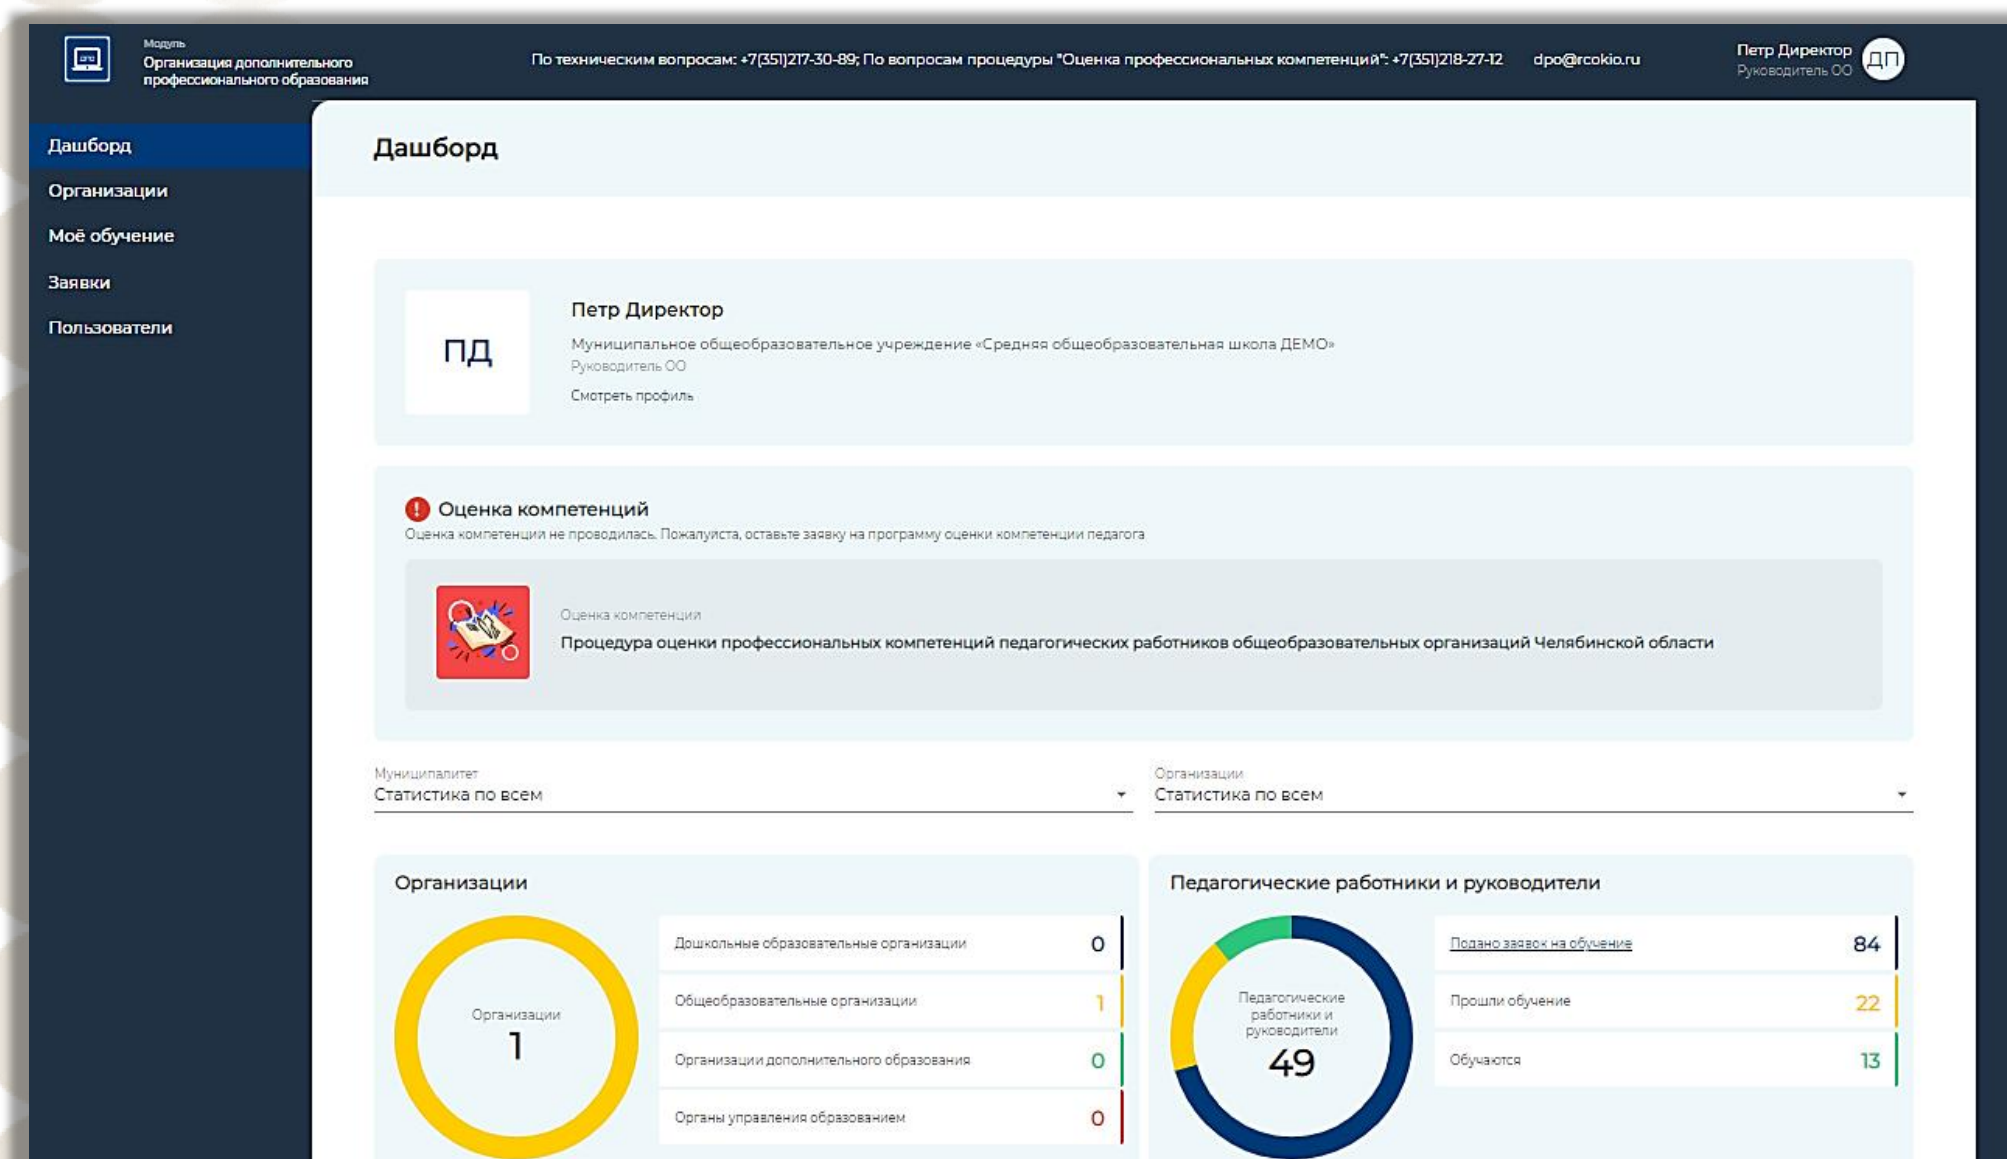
Модуль
Организация дополнительного профессионального образования

По техническим вопросам: +7(351)217-30-89; По вопросам процедуры "Оценка профессиональных компетенций": +7(351)218-27-12 dpo@rcokio.ru

Петр Директор
Руководитель ОО
ДП

Дашборд
Организации
Моё обучение
Заявки
Пользователи

Дашборд

ПД
Петр Директор
Муниципальное общеобразовательное учреждение «Средняя общеобразовательная школа ДЕМО»
Руководитель ОО
Смотреть профиль

Оценка компетенций
Оценка компетенции не проводилась. Пожалуйста, оставьте заявку на программу оценки компетенции педагога

Оценка компетенции
Процедура оценки профессиональных компетенций педагогических работников общеобразовательных организаций Челябинской области

Муниципалитет
Статистика по всем

Организации
Статистика по всем

Организации
Организации
1

| | |
|---|---|
| Дошкольные образовательные организации | 0 |
| Общеобразовательные организации | 1 |
| Организации дополнительного образования | 0 |
| Органы управления образованием | 0 |

Педагогические работники и руководители
Педагогические работники и руководители
49

| | |
|---|---|
| Подано заявок на обучение | 84 |
| Прошли обучение | 22 |
| Обучаются | 13 |